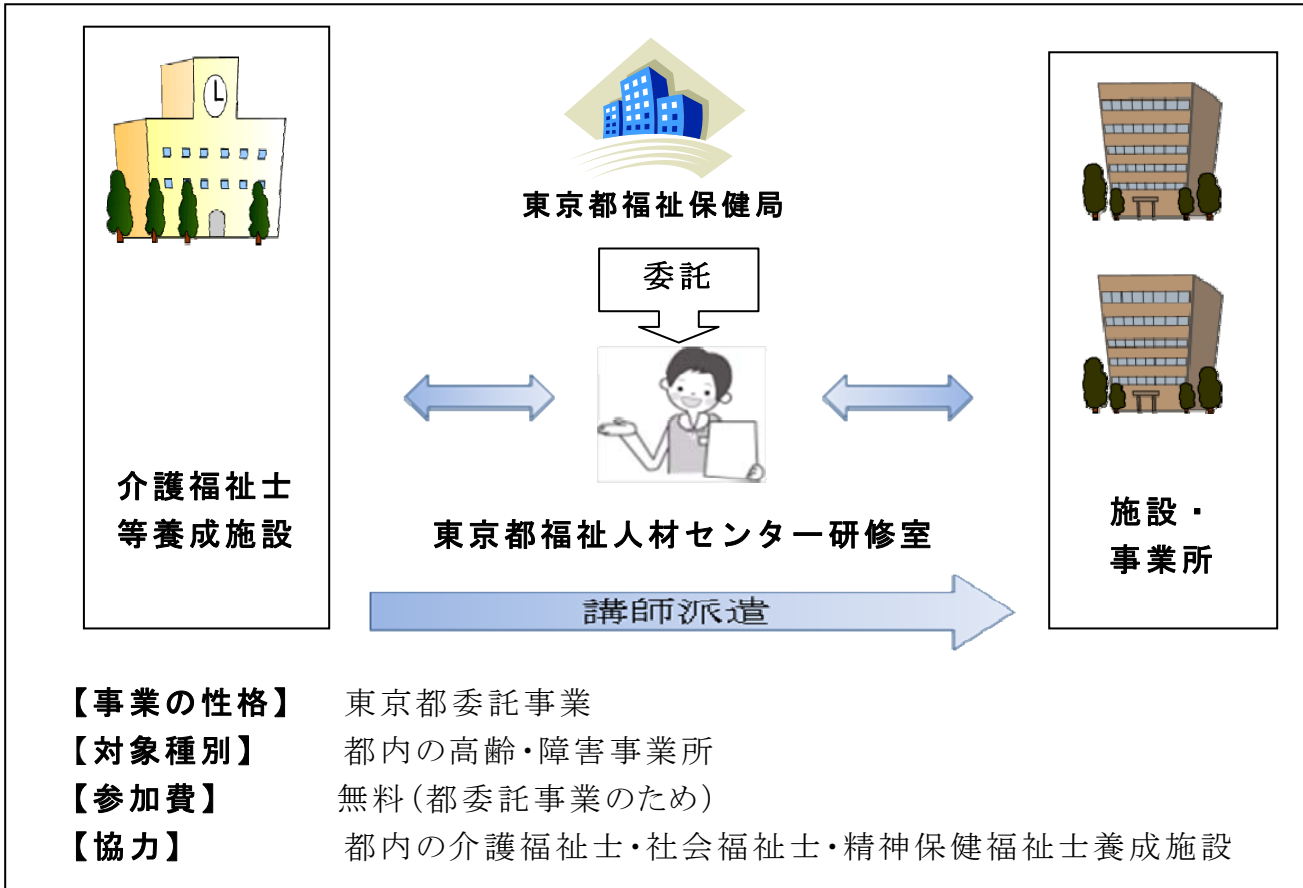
東京都福祉保健局

委託

介護福祉士
等養成施設

東京都福祉人材センター研修室

施設・
事業所

講師派遣

【事業の性格】　東京都委託事業
【対象種別】　都内の高齢・障害事業所
【参加費】　無料(都委託事業のため)
【協力】　都内の介護福祉士・社会福祉士・精神保健福祉士養成施設